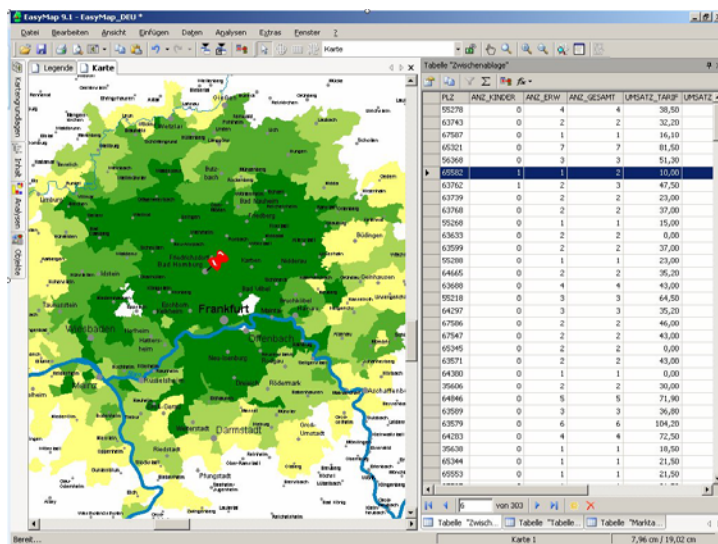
EasyMap 9.1 - EasyMap_DEU *

Datei Bearbeiten Ansicht Einfügen Daten Analysen Extras Fenster ?

Karte

Legende Karte

Kartengrundlagen Inhalt Analysen Objekte

Gießen Butzbach Bad Nauheim Friedberg Büdingen Friedrichsdorf Bad Homburg Bad Vilbel Frankfurt Wiesbaden Offenbach Hanau Rüdesheim Mainz Neu-Isenburg Rödermark Aschaffenburg Darmstadt Groß-Umstadt Pfungstadt

Tabelle "Zwischenablage"

| PLZ | ANZ_KINDER | ANZ_ERW | ANZ_GESAMT | UMSATZ_TARIF | UMSATZ |
|---|---|---|---|---|---|
| 55278 | 0 | 4 | 4 | 38,50 | |
| 63743 | 0 | 2 | 2 | 32,20 | |
| 67587 | 0 | 1 | 1 | 16,10 | |
| 65321 | 0 | 7 | 7 | 81,50 | |
| 56368 | 0 | 3 | 3 | 51,30 | |
| 65582 | 1 | 1 | 2 | 10,00 | |
| 63762 | 1 | 2 | 3 | 47,50 | |
| 63739 | 0 | 2 | 2 | 23,00 | |
| 63768 | 0 | 2 | 2 | 37,00 | |
| 55266 | 0 | 1 | 1 | 15,00 | |
| 63633 | 0 | 2 | 2 | 0,00 | |
| 63599 | 0 | 2 | 2 | 37,00 | |
| 55288 | 0 | 1 | 1 | 23,00 | |
| 64665 | 0 | 2 | 2 | 35,20 | |
| 63688 | 0 | 4 | 4 | 43,00 | |
| 55218 | 0 | 3 | 3 | 64,50 | |
| 64297 | 0 | 3 | 3 | 35,20 | |
| 67586 | 0 | 2 | 2 | 46,00 | |
| 67547 | 0 | 2 | 2 | 43,00 | |
| 65345 | 0 | 2 | 2 | 0,00 | |
| 63571 | 0 | 2 | 2 | 43,00 | |
| 64380 | 0 | 1 | 1 | 0,00 | |
| 35606 | 0 | 2 | 2 | 30,00 | |
| 64846 | 0 | 5 | 5 | 71,90 | |
| 63589 | 0 | 3 | 3 | 36,80 | |
| 63579 | 0 | 6 | 6 | 104,20 | |
| 64283 | 0 | 4 | 4 | 72,50 | |
| 35638 | 0 | 1 | 1 | 18,50 | |
| 65344 | 0 | 1 | 1 | 21,50 | |
| 65553 | 0 | 1 | 1 | 21,50 | |

6 von 303

Tabelle "Zwisch... Tabelle "Tabelle... Tabelle "Markta...

Bereit... Karte 1 7,96 cm / 19,02 cm